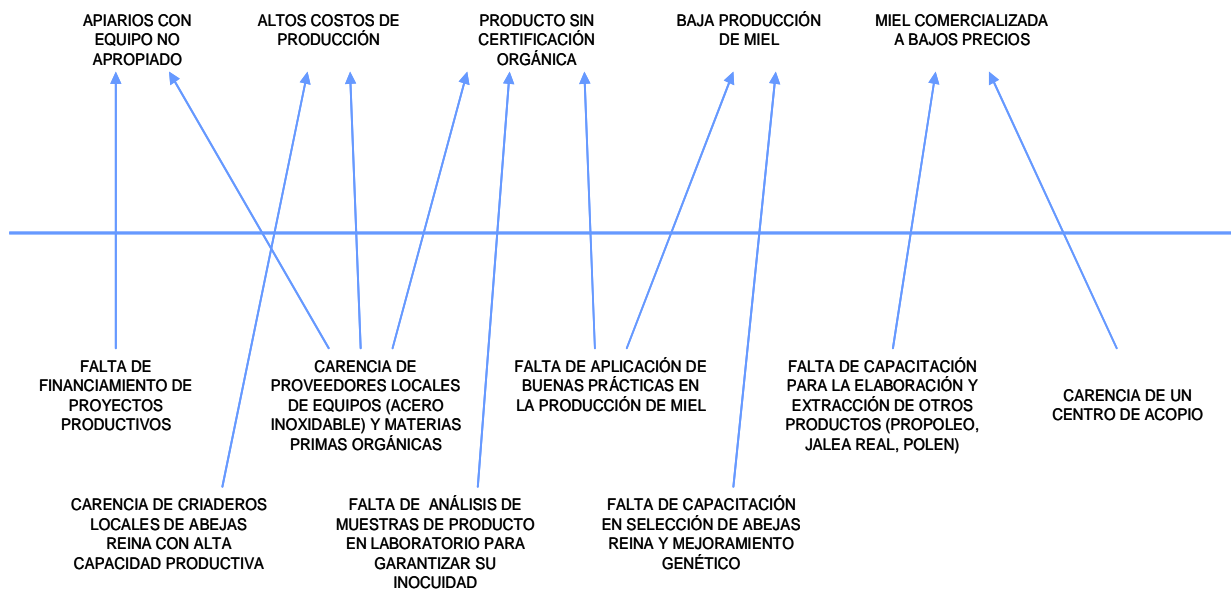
APIARIOS CON EQUIPO NO APROPIADO

ALTOS COSTOS DE PRODUCCIÓN

PRODUCTO SIN CERTIFICACIÓN ORGÁNICA

BAJA PRODUCCIÓN DE MIEL

MIEL COMERCIALIZADA A BAJOS PRECIOS

FALTA DE FINANCIAMIENTO DE PROYECTOS PRODUCTIVOS

CARENCIA DE PROVEEDORES LOCALES DE EQUIPOS (ACERO INOXIDABLE) Y MATERIAS PRIMAS ORGÁNICAS

FALTA DE APLICACIÓN DE BUENAS PRÁCTICAS EN LA PRODUCCIÓN DE MIEL

FALTA DE CAPACITACIÓN PARA LA ELABORACIÓN Y EXTRACCIÓN DE OTROS PRODUCTOS (PROPOLEO, JALEA REAL, POLEN)

CARENCIA DE UN CENTRO DE ACOPIO

CARENCIA DE CRIADEROS LOCALES DE ABEJAS REINA CON ALTA CAPACIDAD PRODUCTIVA

FALTA DE ANÁLISIS DE MUESTRAS DE PRODUCTO EN LABORATORIO PARA GARANTIZAR SU INOCUIDAD

FALTA DE CAPACITACIÓN EN SELECCIÓN DE ABEJAS REINA Y MEJORAMIENTO GENÉTICO